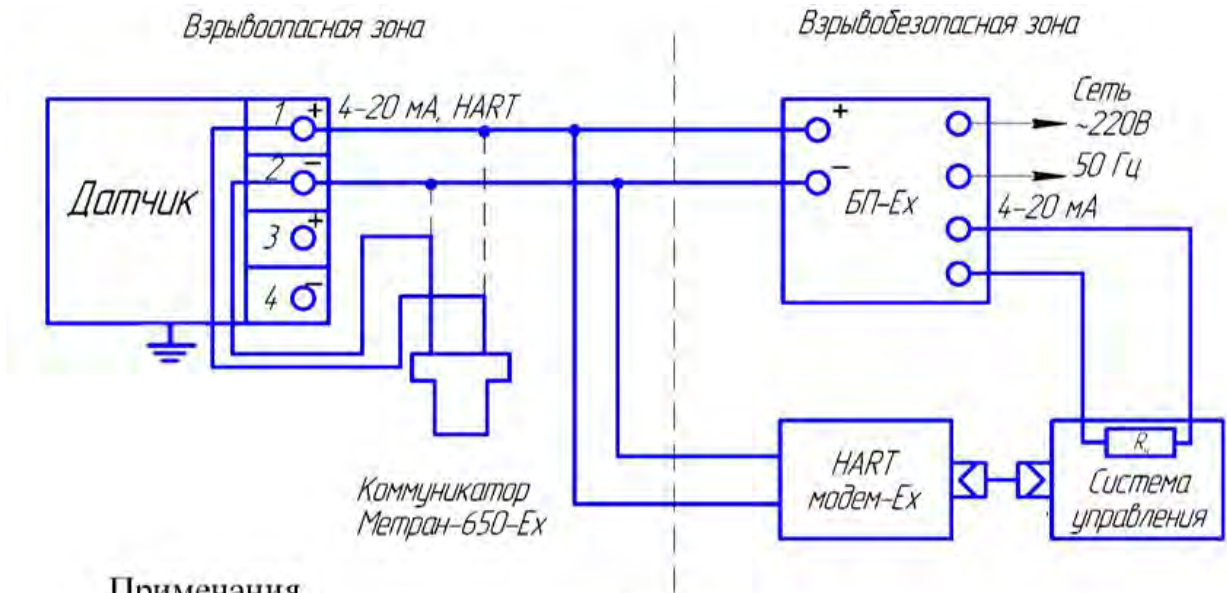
Взрывоопасная зона

Взрывобезопасная зона

Датчик

1 +

2 −

3 +

4 −

4–20 мА, HART

+

−

БП–Ex

Сеть ~220В

50 Гц

4–20 мА

Коммуникатор Метран–650–Ex

HART модем–Ex

$R_н$

Система управления

Примечания